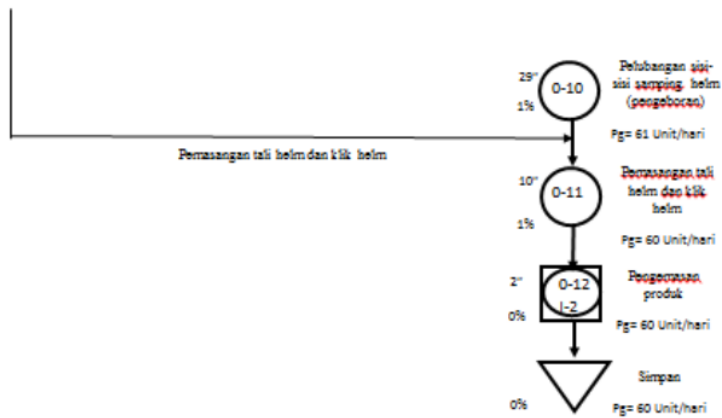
29"
1%
0-10
Pelubangan sisi-sisi samping helm (pengeboran)
Pg= 61 Unit/hari

Pemasangan tali helm dan klik helm

10"
1%
0-11
Pemasangan tali helm dan klik helm
Pg= 60 Unit/hari

2"
0%
0-12
I-2
Pengemasan produk
Pg= 60 Unit/hari

0%
Simpan
Pg= 60 Unit/hari